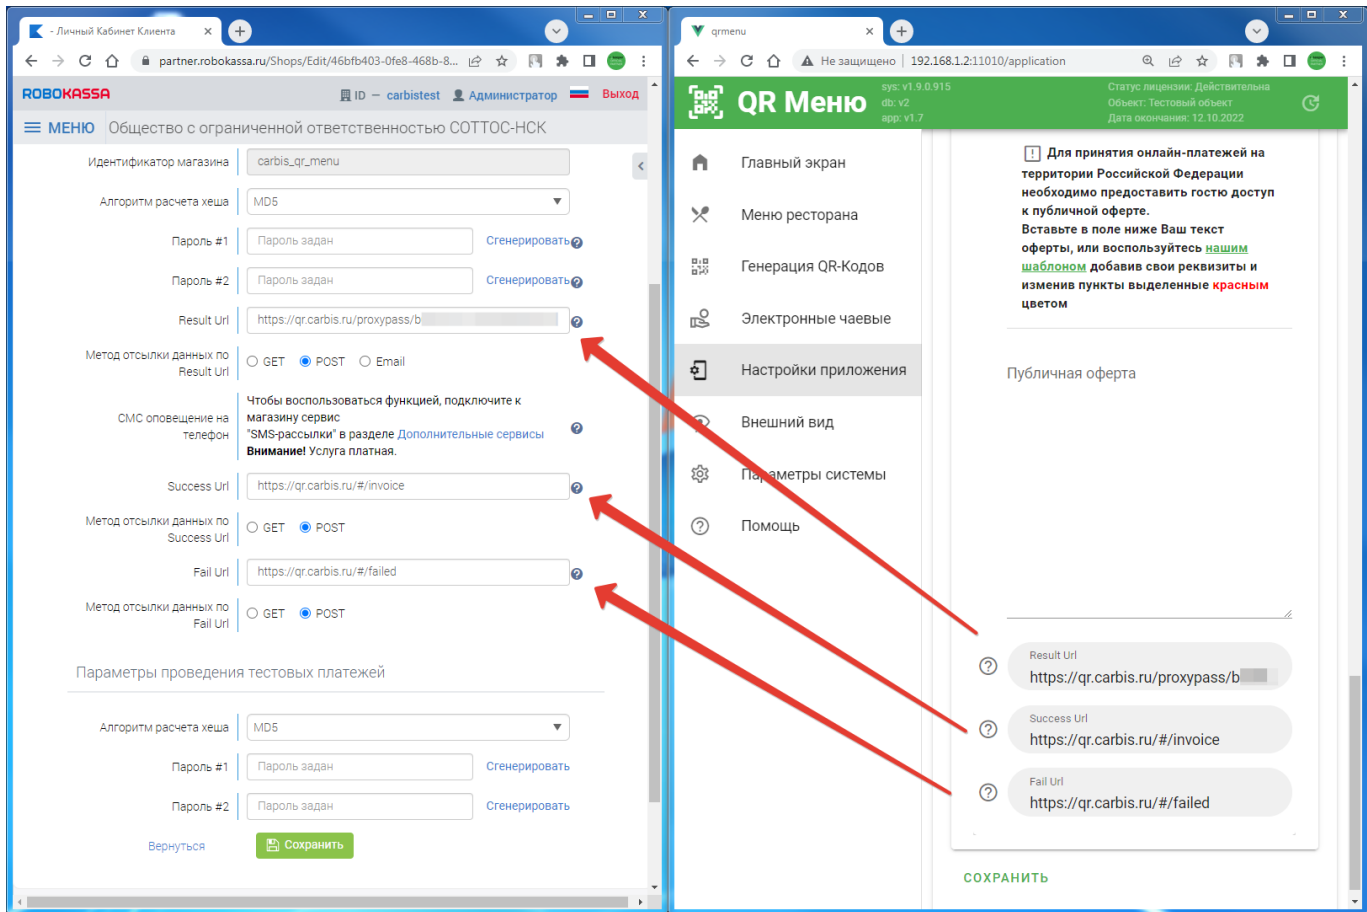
- Личный Кабинет Клиента

partner.robokassa.ru/Shops/Edit/46bfb403-0fe8-468b-8...

ROBOKASSA ID — carbistest Администратор Выход

МЕНЮ Общество с ограниченной ответственностью СОТТОС-НСК

Идентификатор магазина carbis_qr_menu

Алгоритм расчета хеша MD5

Пароль #1 Пароль задан Сгенерировать

Пароль #2 Пароль задан Сгенерировать

Result Url https://qr.carbis.ru/proxypass/b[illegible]

Метод отсылки данных по Result Url GET POST Email

СМС оповещение на телефон Чтобы воспользоваться функцией, подключите к магазину сервис "SMS-рассылки" в разделе Дополнительные сервисы **Внимание!** Услуга платная.

Success Url https://qr.carbis.ru/#/invoice

Метод отсылки данных по Success Url GET POST

Fail Url https://qr.carbis.ru/#/failed

Метод отсылки данных по Fail Url GET POST

Параметры проведения тестовых платежей

Алгоритм расчета хеша MD5

Пароль #1 Пароль задан Сгенерировать

Пароль #2 Пароль задан Сгенерировать

Вернуться Сохранить

qrmenu

Не защищено | 192.168.1.2:11010/application

QR Меню sys: v1.9.0.915 db: v2 app: v1.7

Статус лицензии: Действительна
Объект: Тестовый объект
Дата окончания: 12.10.2022

Главный экран
Меню ресторана
Генерация QR-Кодов
Электронные чаевые
Настройки приложения
Внешний вид
Параметры системы
Помощь

! Для принятия онлайн-платежей на территории Российской Федерации необходимо предоставить гостю доступ к публичной оферте.
Вставьте в поле ниже Ваш текст оферты, или воспользуйтесь нашим шаблоном добавив свои реквизиты и изменив пункты выделенные красным цветом

Публичная оферта

Result Url
https://qr.carbis.ru/proxypass/b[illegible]

Success Url
https://qr.carbis.ru/#/invoice

Fail Url
https://qr.carbis.ru/#/failed

СОХРАНИТЬ